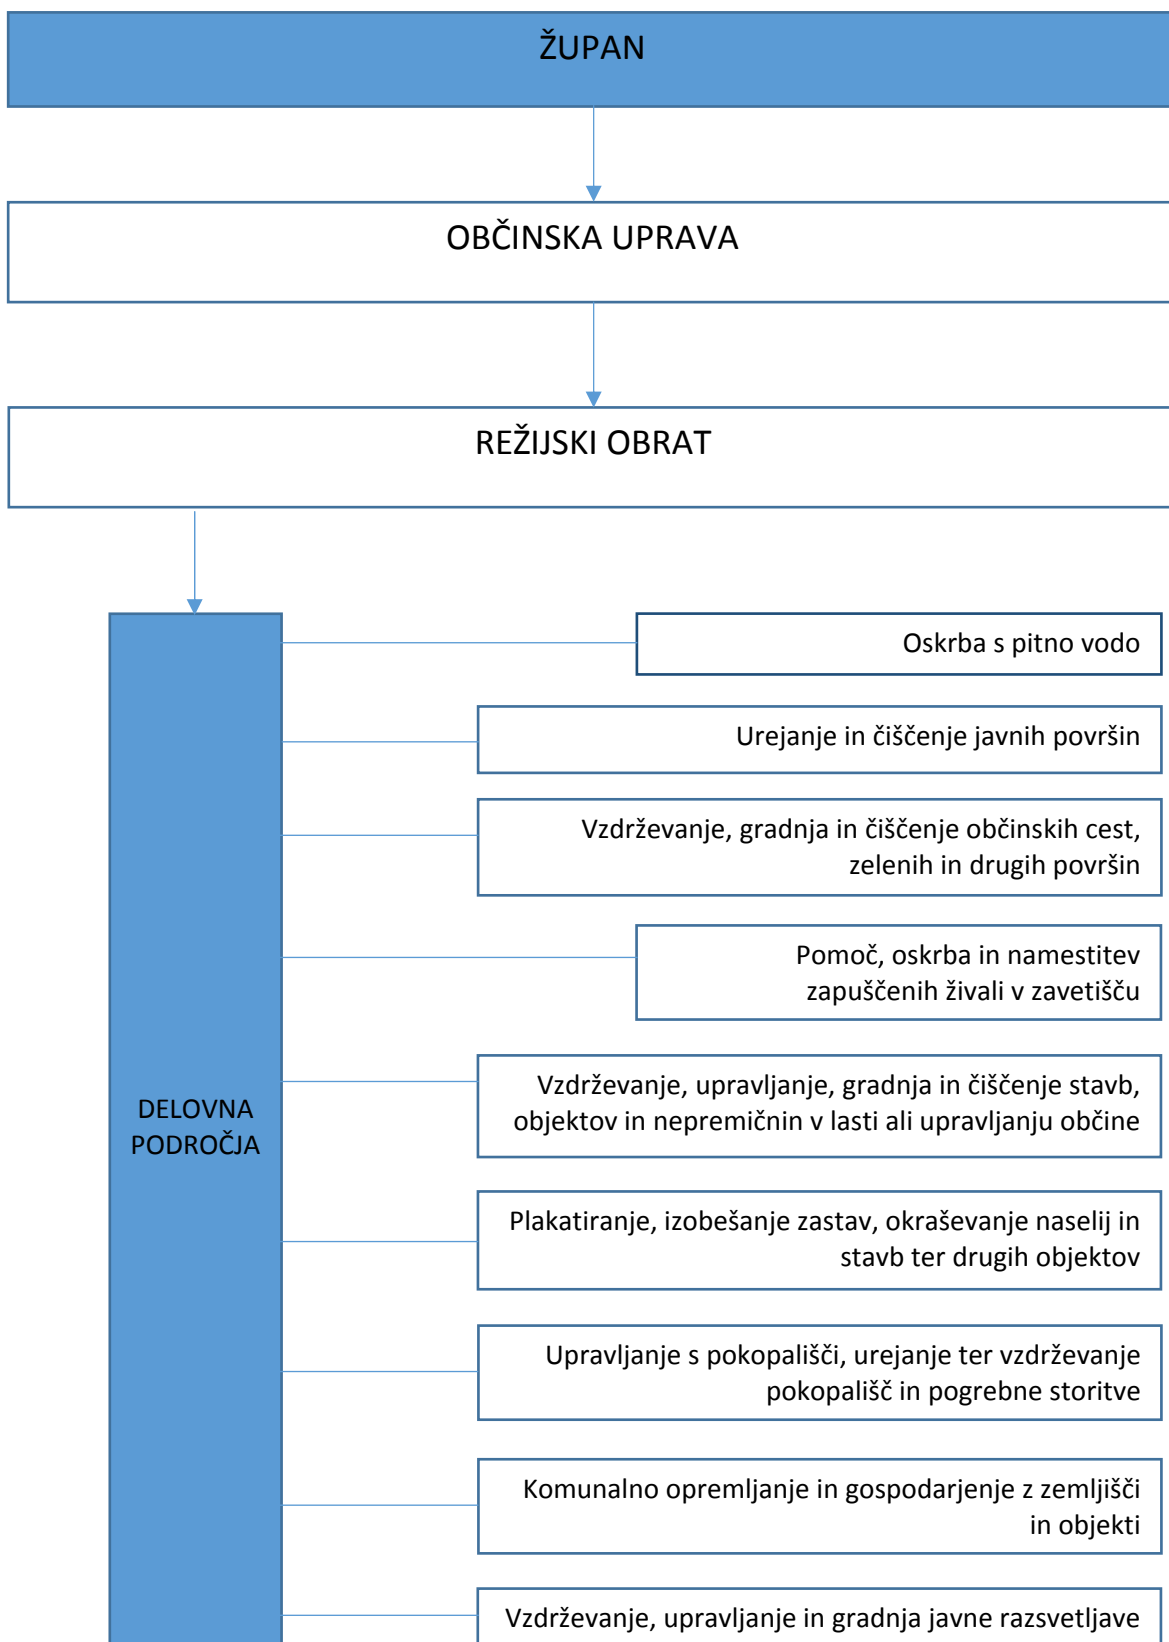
ŽUPAN

OBČINSKA UPRAVA

REŽIJSKI OBRAT

DELOVNA PODROČJA

Oskrba s pitno vodo

Urejanje in čiščenje javnih površin

Vzdrževanje, gradnja in čiščenje občinskih cest, zelenih in drugih površin

Pomoč, oskrba in namestitev zapuščenih živali v zavetišču

Vzdrževanje, upravljanje, gradnja in čiščenje stavb, objektov in nepremičnin v lasti ali upravljanju občine

Plakatiranje, izobešanje zastav, okraševanje naselij in stavb ter drugih objektov

Upravljanje s pokopališči, urejanje ter vzdrževanje pokopališč in pogrebne storitve

Komunalno opremljanje in gospodarjenje z zemljišči in objekti

Vzdrževanje, upravljanje in gradnja javne razsvetljave